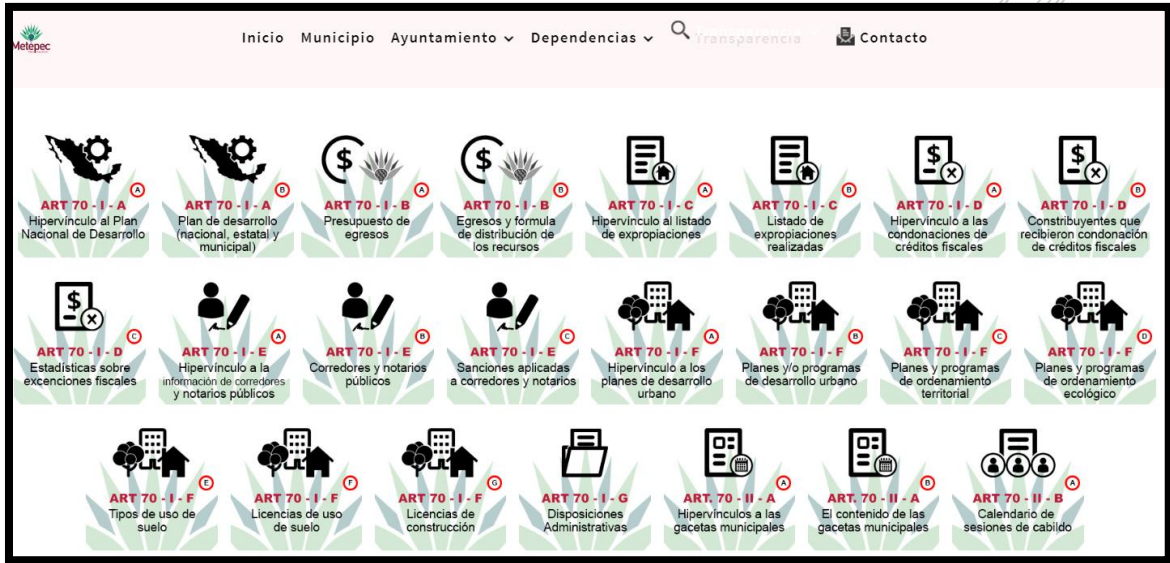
Metepec

Inicio Municipio Ayuntamiento Dependencias Transparencia Contacto

A
ART 70 - I - A
Hipervínculo al Plan Nacional de Desarrollo

B
ART 70 - I - A
Plan de desarrollo (nacional, estatal y municipal)

A
ART 70 - I - B
Presupuesto de egresos

B
ART 70 - I - B
Egresos y formula de distribución de los recursos

A
ART 70 - I - C
Hipervínculo al listado de expropiaciones

B
ART 70 - I - C
Listado de expropiaciones realizadas

A
ART 70 - I - D
Hipervínculo a las condonaciones de créditos fiscales

B
ART 70 - I - D
Contribuyentes que recibieron condonación de créditos fiscales

C
ART 70 - I - D
Estadísticas sobre excenciones fiscales

A
ART 70 - I - E
Hipervínculo a la información de corredores y notarios públicos

B
ART 70 - I - E
Corredores y notarios públicos

C
ART 70 - I - E
Sanciones aplicadas a corredores y notarios

A
ART 70 - I - F
Hipervínculo a los planes de desarrollo urbano

B
ART 70 - I - F
Planes y/o programas de desarrollo urbano

C
ART 70 - I - F
Planes y programas de ordenamiento territorial

D
ART 70 - I - F
Planes y programas de ordenamiento ecológico

E
ART 70 - I - F
Tipos de uso de suelo

F
ART 70 - I - F
Licencias de uso de suelo

G
ART 70 - I - F
Licencias de construcción

ART 70 - I - G
Disposiciones Administrativas

A
ART. 70 - II - A
Hipervínculos a las gacetas municipales

B
ART. 70 - II - A
El contenido de las gacetas municipales

A
ART 70 - II - B
Calendario de sesiones de cabildo